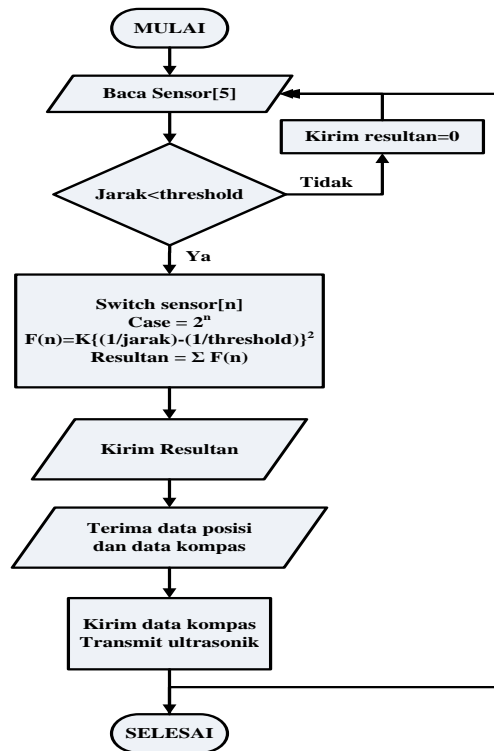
MULAI

Baca Sensor[5]

Kirim resultan=0

Jarak<threshold

Tidak

Ya

Switch sensor[n]
Case = $2^n$
$F(n)=K\{(1/jarak)-(1/threshold)\}^2$
Resultan = $\Sigma$ F(n)

Kirim Resultan

Terima data posisi dan data kompas

Kirim data kompas
Transmit ultrasonik

SELESAI